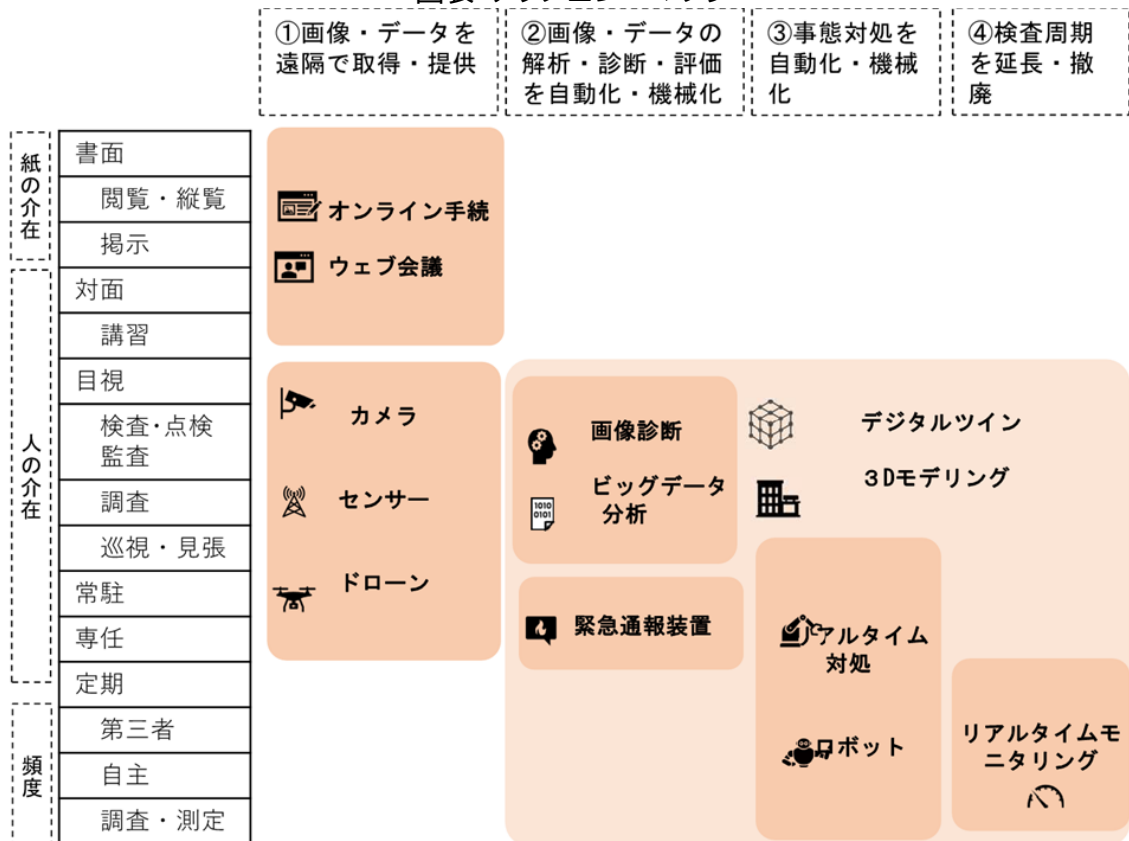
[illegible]

①画像・データを遠隔で取得・提供

②画像・データの解析・診断・評価を自動化・機械化

③事態対処を自動化・機械化

④検査周期を延長・撤廃

紙の介在

人の介在

頻度

書面
閲覧・縦覧
掲示
対面
講習
目視
検査・点検 監査
調査
巡視・見張
常駐
専任
定期
第三者
自主
調査・測定

オンライン手続
ウェブ会議

カメラ
センサー
ドローン

画像診断
ビッグデータ分析

デジタルツイン
3Dモデリング

緊急通報装置

リアルタイム対処

ロボット

リアルタイムモニタリング